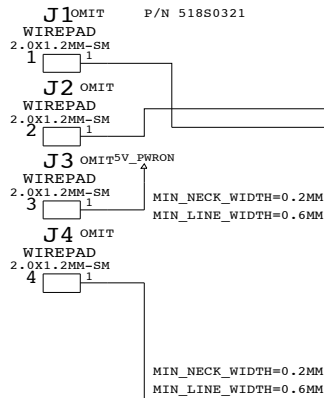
J1 OMIT P/N 518S0321
WIREPAD
2.0X1.2MM-SM
1 1

J2 OMIT
WIREPAD
2.0X1.2MM-SM
2 1

J3 OMIT 5V_PWRON
WIREPAD
2.0X1.2MM-SM
3 1
MIN_NECK_WIDTH=0.2MM
MIN_LINE_WIDTH=0.6MM

J4 OMIT
WIREPAD
2.0X1.2MM-SM
4 1

MIN_NECK_WIDTH=0.2MM
MIN_LINE_WIDTH=0.6MM